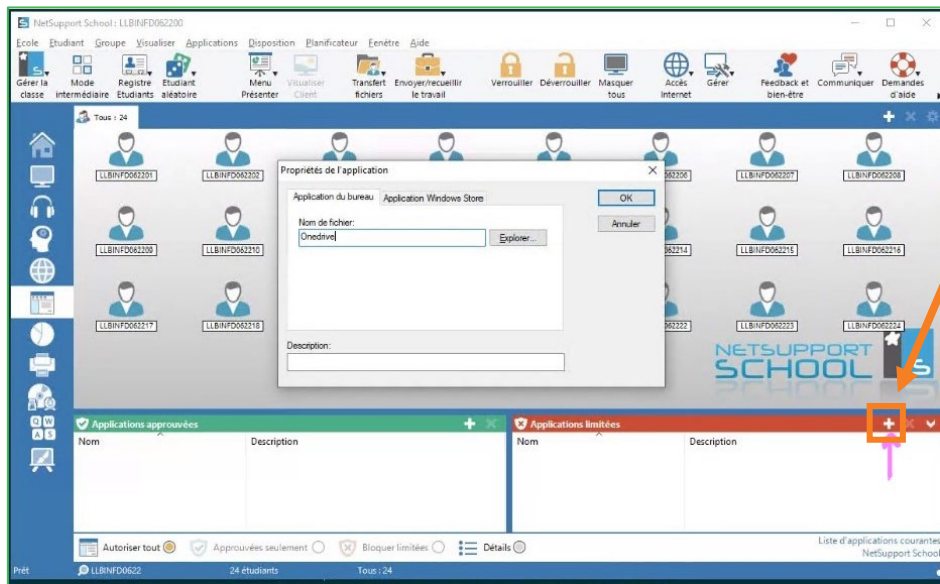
NetSupport School : LLBINFD062200

Ecole Etudiant Groupe Visualiser Applications Disposition Planificateur Fenêtre Aide

Gérer la classe | Mode intermédiaire | Registre Etudiants | Etudiant aléatoire | Menu Présenter | Visualiser Client | Transfert fichiers | Envoyer/recueillir le travail | Verrouiller | Déverrouiller | Masquer tous | Accès Internet | Gérer | Feedback et bien-être | Communiquer | Demandes d'aide

Tous : 24

LLBINFD062201 LLBINFD062202 LLBINFD062206 LLBINFD062207 LLBINFD062208
LLBINFD062209 LLBINFD062210 LLBINFD062214 LLBINFD062215 LLBINFD062216
LLBINFD062217 LLBINFD062218 LLBINFD062222 LLBINFD062223 LLBINFD062224

Propriétés de l'application

Application du bureau | Application Windows Store

Nom de fichier:
Onedrive
Explorer...

OK
Annuler

Description:

NETSUPPORT SCHOOL

Applications approuvées
Nom | Description

Applications limitées
Nom | Description

Autoriser tout | Approuvées seulement | Bloquer limitées | Détails

Liste d'applications courantes NetSupport School

Prêt | LLBINFD0622 | 24 étudiants | Tous : 24